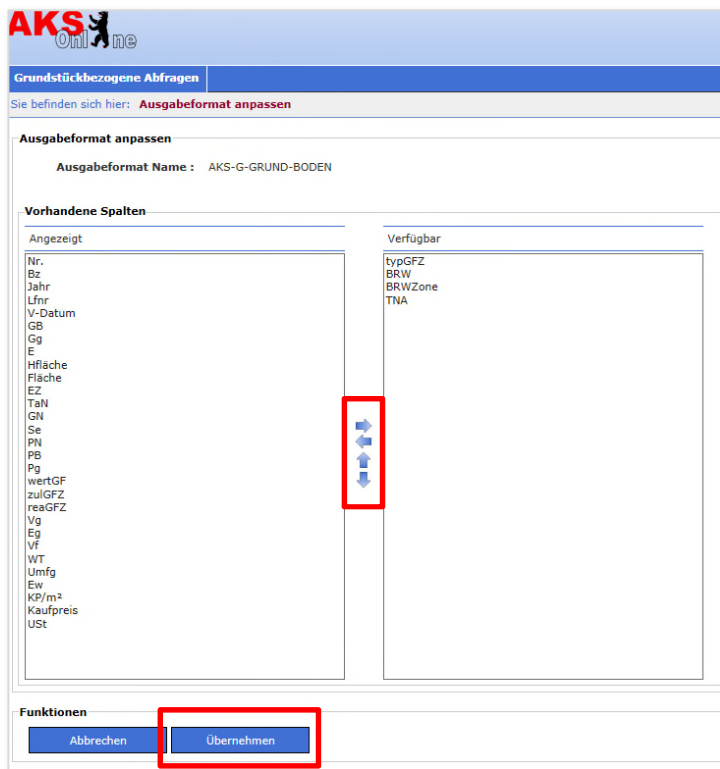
AKS Online

Grundstückbezogene Abfragen

Sie befinden sich hier: Ausgabeformat anpassen

Ausgabeformat anpassen

Ausgabeformat Name : AKS-G-GRUND-BODEN

Vorhandene Spalten

Angezeigt

Nr.
Bz
Jahr
Lfnr
V-Datum
GB
Gg
E
Hfläche
Fläche
EZ
TaN
GN
Se
PN
PB
Pg
wertGF
zulGFZ
reaGFZ
Vg
Eg
Vf
WT
Umfg
Ew
KP/m²
Kaufpreis
USt

Verfügbar

typGFZ
BRW
BRWZone
TNA

Funktionen

Abbrechen

Übernehmen